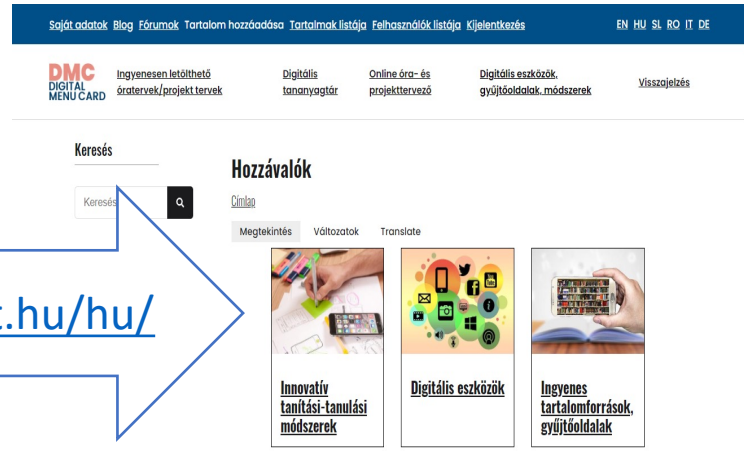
Saját adatok Blog Fórumok Tartalom hozzáadása Tartalmak listája Felhasználók listája Kijelentkezés

EN HU SL RO IT DE

DMC DIGITAL MENU CARD

Ingyenesen letölthető óratervek/projekt tervek

Digitális tananyagtár

Online óra- és projekttervező

Digitális eszközök, gyűjtőoldalak, módszerek

Visszajelzés

Keresés

Keresés

Hozzávalók

Címlap

Megtekintés Változatok Translate

t.hu/hu/

Innovatív tanítási-tanulási módszerek

Digitális eszközök

Ingyenes tartalomforrások, gyűjtőoldalak